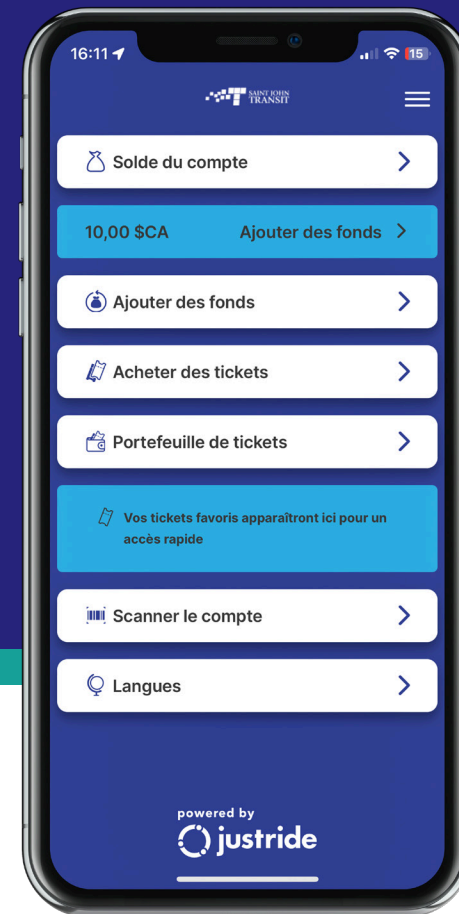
16:11

15

SAINT JOHN TRANSIT

Solde du compte

10,00 \$CA

Ajouter des fonds

Ajouter des fonds

Acheter des tickets

Portefeuille de tickets

Vos tickets favoris apparaîtront ici pour un accès rapide

Scanner le compte

Langues

powered by

justride